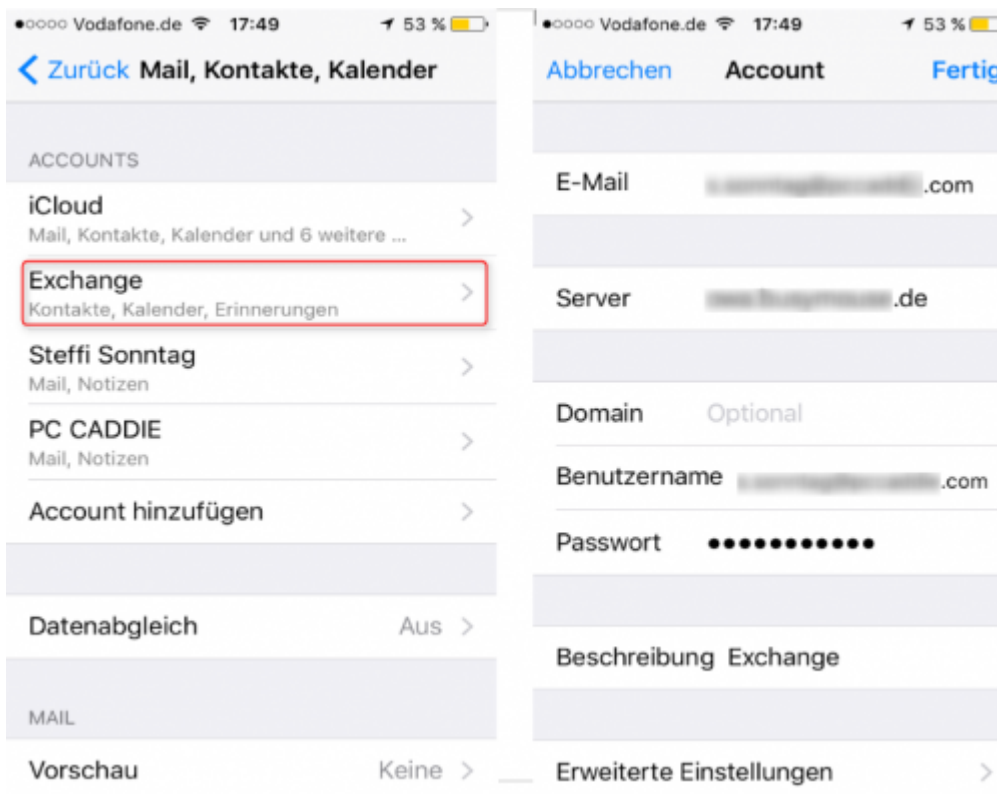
●○○○○ Vodafone.de 17:49 53 %

< Zurück Mail, Kontakte, Kalender

ACCOUNTS

iCloud
Mail, Kontakte, Kalender und 6 weitere ...

Exchange
Kontakte, Kalender, Erinnerungen

Steffi Sonntag
Mail, Notizen

PC CADDIE
Mail, Notizen

Account hinzufügen

Datenabgleich Aus

MAIL

Vorschau Keine

●○○○○ Vodafone.de 17:49 53 %

Abbrechen Account Fertig

E-Mail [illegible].com

Server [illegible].de

Domain Optional

Benutzername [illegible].com

Passwort ●●●●●●●●●●●

Beschreibung Exchange

Erweiterte Einstellungen